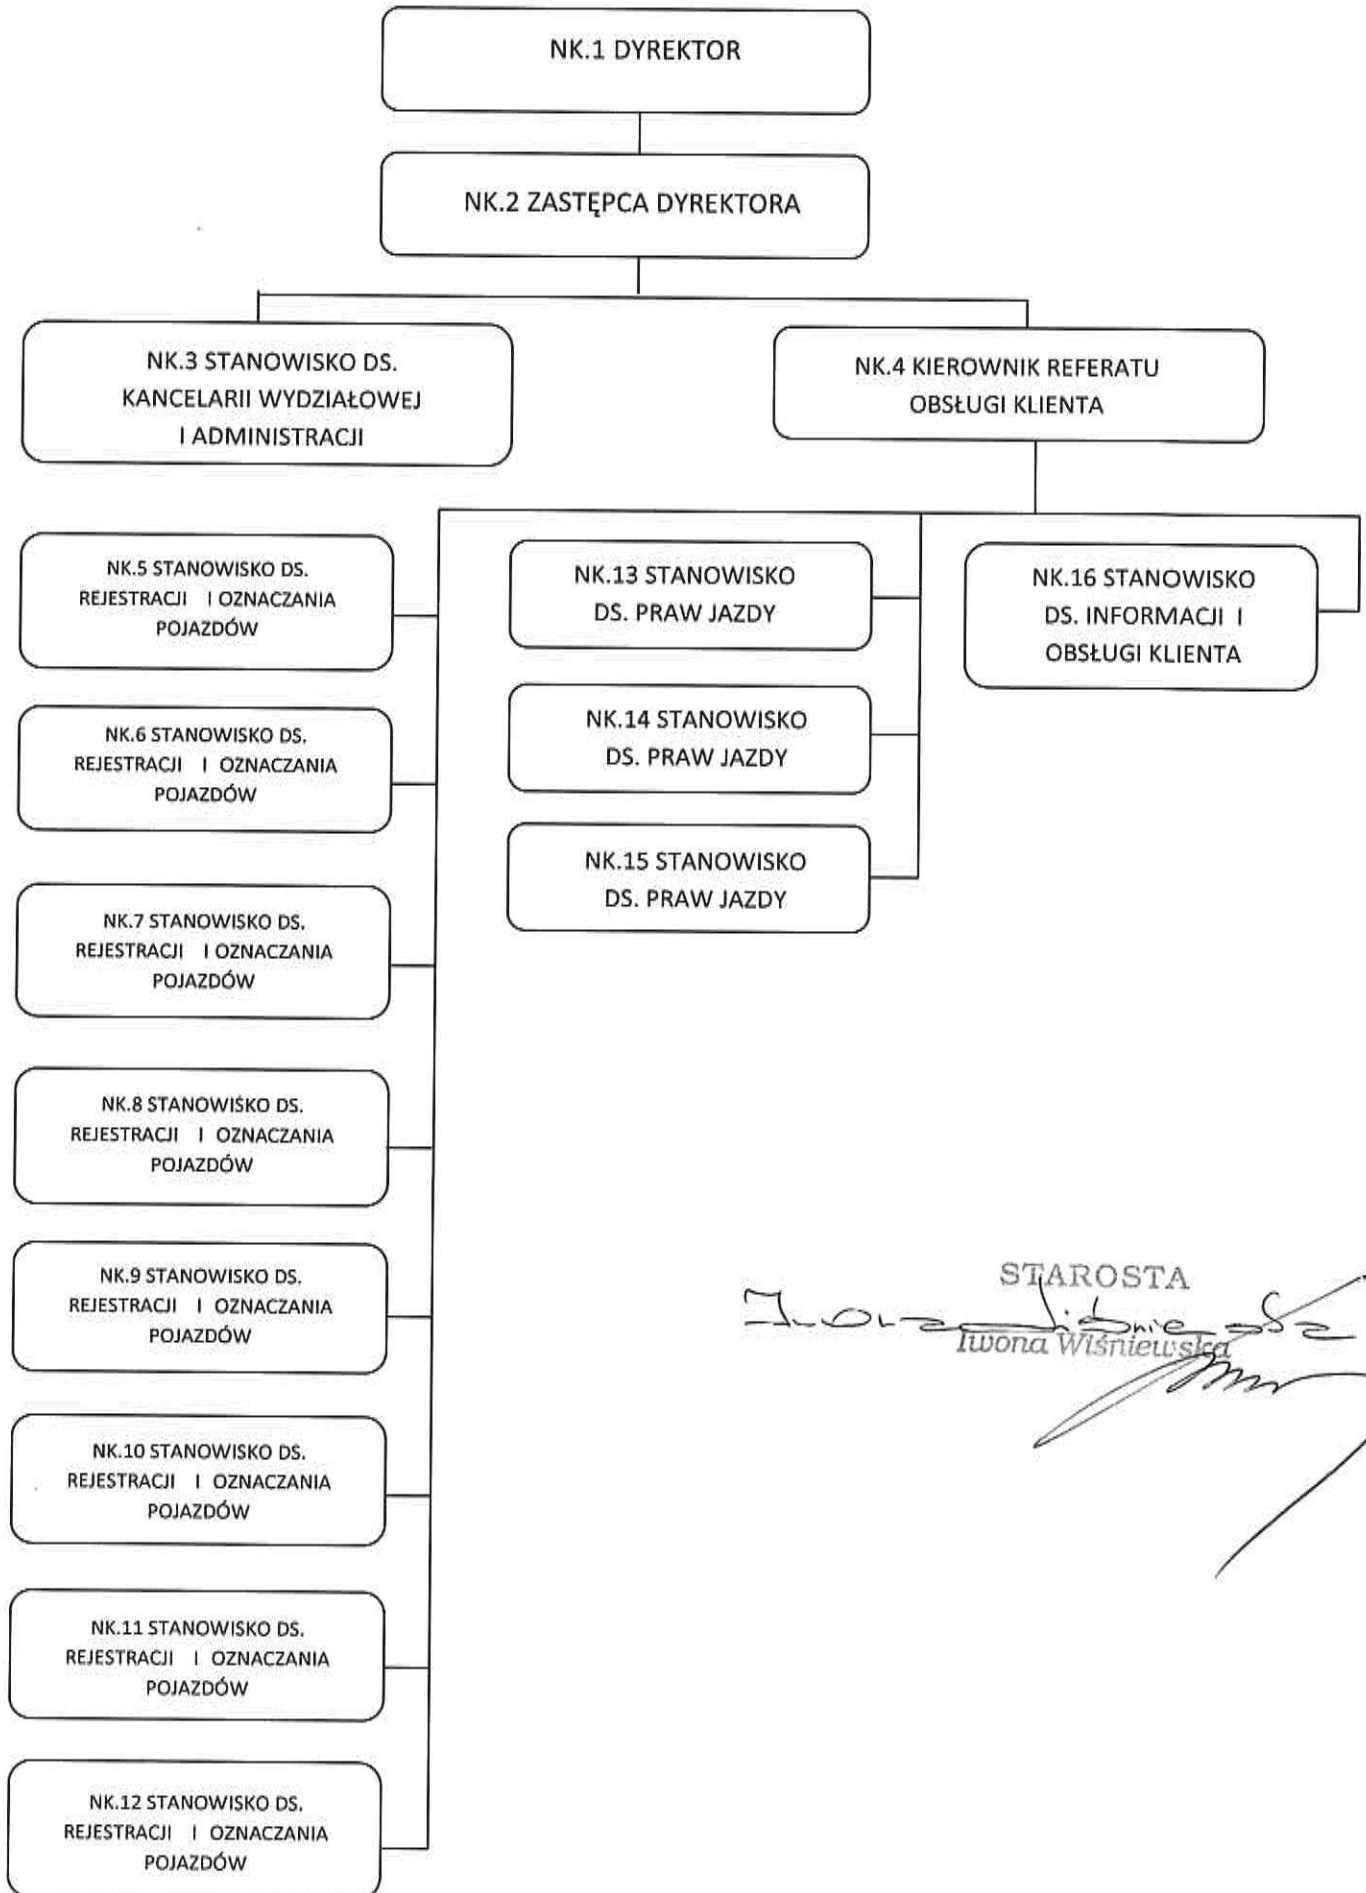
NK.1 DYREKTOR

NK.2 ZASTĘPCA DYREKTORA

NK.3 STANOWISKO DS. KANCELARII WYDZIAŁOWEJ I ADMINISTRACJI

NK.4 KIEROWNIK REFERATU OBSŁUGI KLIENTA

NK.5 STANOWISKO DS. REJESTRACJI I OZNACZANIA POJAZDÓW

NK.6 STANOWISKO DS. REJESTRACJI I OZNACZANIA POJAZDÓW

NK.7 STANOWISKO DS. REJESTRACJI I OZNACZANIA POJAZDÓW

NK.8 STANOWIŚKO DS. REJESTRACJI I OZNACZANIA POJAZDÓW

NK.9 STANOWISKO DS. REJESTRACJI I OZNACZANIA POJAZDÓW

NK.10 STANOWISKO DS. REJESTRACJI I OZNACZANIA POJAZDÓW

NK.11 STANOWISKO DS. REJESTRACJI I OZNACZANIA POJAZDÓW

NK.12 STANOWISKO DS. REJESTRACJI I OZNACZANIA POJAZDÓW

NK.13 STANOWISKO DS. PRAW JAZDY

NK.14 STANOWISKO DS. PRAW JAZDY

NK.15 STANOWISKO DS. PRAW JAZDY

NK.16 STANOWISKO DS. INFORMACJI I OBSŁUGI KLIENTA

STAROSTA
Iwona Wiśniewska
Iwona Wiśniewska